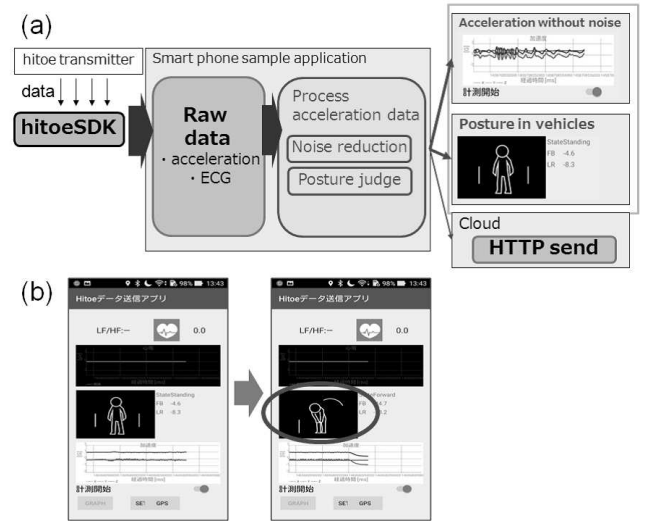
(a)

hitoe transmitter

data

hitoeSDK

Smart phone sample application

Raw data
・acceleration
・ECG

Process acceleration data

Noise reduction

Posture judge

Acceleration without noise

加速度

経過時間[ms]

計測開始

Posture in vehicles

StateStanding
FB -4.6
LR -8.3

Cloud

HTTP send

(b)

13:43

Hitoeデータ送信アプリ

LF/HF:--

0.0

StateStanding
FB -4.6
LR -8.3

加速度

経過時間[ms]

計測開始

GRAPH

SET

GPS

13:43

Hitoeデータ送信アプリ

LF/HF:--

0.0

Forward
FB 4.7
LR -8.2

加速度

経過時間[ms]

計測開始

GRAPH

SET

GPS